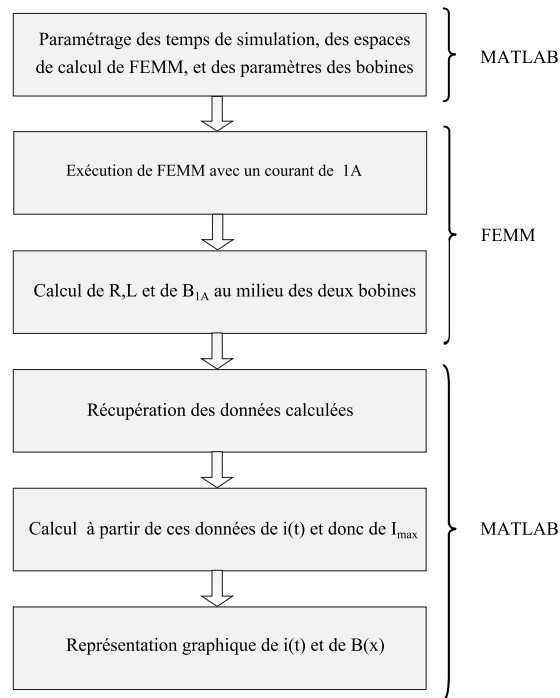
Paramétrage des temps de simulation, des espaces de calcul de FEMM, et des paramètres des bobines

MATLAB

Exécution de FEMM avec un courant de 1A

Calcul de R,L et de $B_{1A}$ au milieu des deux bobines

FEMM

Récupération des données calculées

Calcul à partir de ces données de i(t) et donc de $I_{max}$

Représentation graphique de i(t) et de B(x)

MATLAB